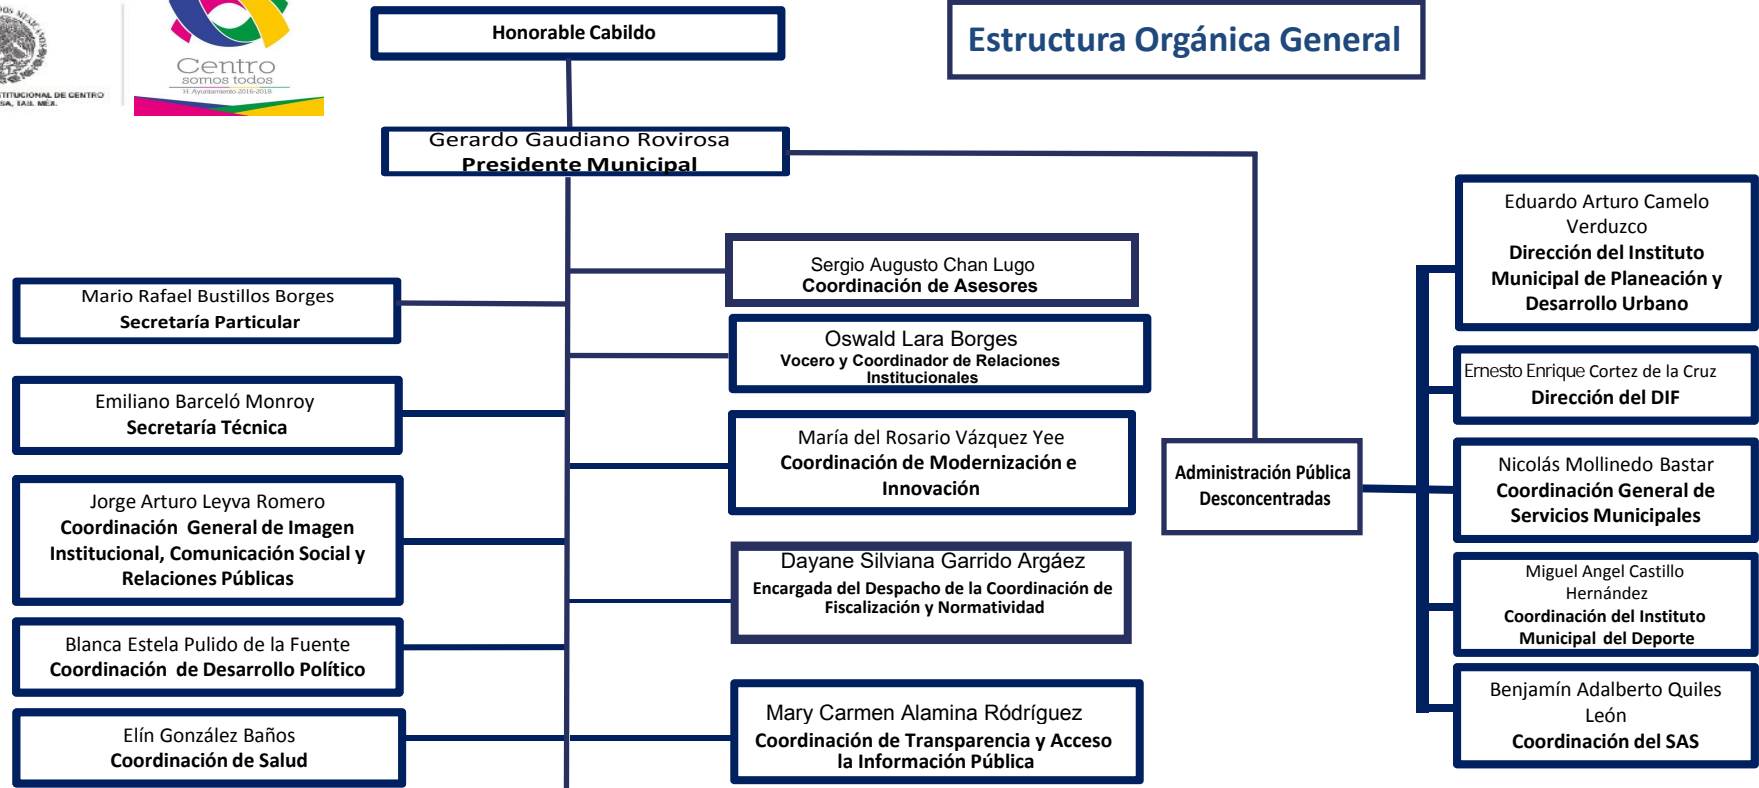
CONSTITUCIONAL DE CENTRO
SA, TAB. MÉX.

Centro
somos todos
H. Ayuntamiento 2016-2018

Honorable Cabildo

Estructura Orgánica General

Gerardo Gaudiano Rovirosa
Presidente Municipal

Sergio Augusto Chan Lugo
Coordinación de Asesores

Mario Rafael Bustillos Borges
Secretaría Particular

Oswald Lara Borges
Vocero y Coordinador de Relaciones Institucionales

Emiliano Barceló Monroy
Secretaría Técnica

María del Rosario Vázquez Yee
Coordinación de Modernización e Innovación

Jorge Arturo Leyva Romero
Coordinación General de Imagen Institucional, Comunicación Social y Relaciones Públicas

Dayane Silviana Garrido Argáez
Encargada del Despacho de la Coordinación de Fiscalización y Normatividad

Blanca Estela Pulido de la Fuente
Coordinación de Desarrollo Político

Elín González Baños
Coordinación de Salud

Mary Carmen AlaminaRódríguez
Coordinación de Transparencia y Acceso la Información Pública

Administración Pública Desconcentradas

Eduardo Arturo Camelo Verduzco
Dirección del Instituto Municipal de Planeación y Desarrollo Urbano

Ernesto Enrique Cortez de la Cruz
Dirección del DIF

Nicolás Mollinedo Bastar
Coordinación General de Servicios Municipales

Miguel Angel Castillo Hernández
Coordinación del Instituto Municipal del Deporte

Benjamín Adalberto Quiles León
Coordinación del SAS